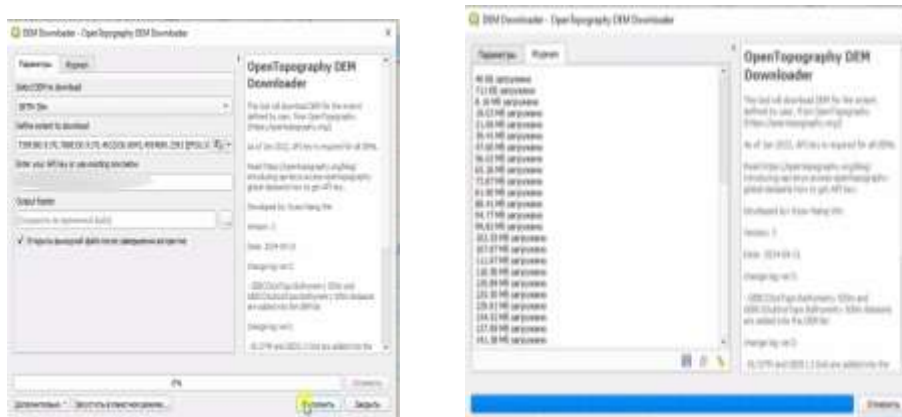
DEM Downloader - OpenTopography DEM Downloader

Параметры | Журнал

Select DEM to download

SRTM 30m

Define extent to download

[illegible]

Enter your API key or use existing key below

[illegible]

Output Raster

[Сохранить во временный файл]

✓ Открыть выходной файл после завершения алгоритма

OpenTopography DEM Downloader

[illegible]

0%

Отменить

Дополнительно | Запустить в пакетном режиме... | Выполнить | Закрыть

DEM Downloader - OpenTopography DEM Downloader

Параметры | Журнал

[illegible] MB загружено
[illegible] MB загружено
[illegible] MB загружено
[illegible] MB загружено
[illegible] MB загружено
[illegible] MB загружено
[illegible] MB загружено
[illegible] MB загружено
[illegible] MB загружено
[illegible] MB загружено
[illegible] MB загружено
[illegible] MB загружено
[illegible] MB загружено
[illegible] MB загружено
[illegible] MB загружено
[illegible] MB загружено
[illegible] MB загружено
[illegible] MB загружено
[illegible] MB загружено
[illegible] MB загружено
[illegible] MB загружено
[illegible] MB загружено
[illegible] MB загружено
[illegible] MB загружено
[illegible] MB загружено

OpenTopography DEM Downloader

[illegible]

Отменить